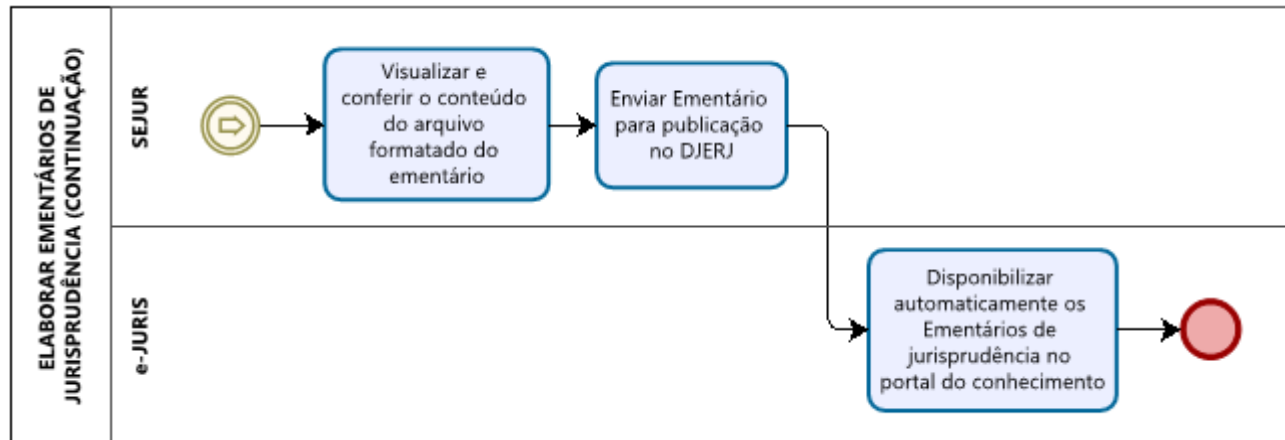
ELABORAR EMENTÁRIOS DE JURISPRUDÊNCIA (CONTINUAÇÃO)

SEJUR

Visualizar e conferir o conteúdo do arquivo formatado do ementário

Enviar Ementário para publicação no DJERJ

e-JURIS

Disponibilizar automaticamente os Ementários de jurisprudência no portal do conhecimento